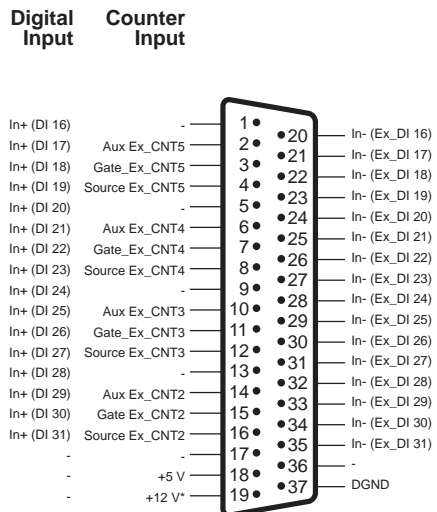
Digital Input Counter Input

| Digital Input | Counter Input | Pin | Pin | |
|---|---|---|---|---|
| In+ (DI 16) | - | 1 | 20 | In- (Ex_DI 16) |
| In+ (DI 17) | Aux Ex_CNT5 | 2 | 21 | In- (Ex_DI 17) |
| In+ (DI 18) | Gate_Ex_CNT5 | 3 | 22 | In- (Ex_DI 18) |
| In+ (DI 19) | Source Ex_CNT5 | 4 | 23 | In- (Ex_DI 19) |
| In+ (DI 20) | - | 5 | 24 | In- (Ex_DI 20) |
| In+ (DI 21) | Aux Ex_CNT4 | 6 | 25 | In- (Ex_DI 21) |
| In+ (DI 22) | Gate_Ex_CNT4 | 7 | 26 | In- (Ex_DI 22) |
| In+ (DI 23) | Source Ex_CNT4 | 8 | 27 | In- (Ex_DI 23) |
| In+ (DI 24) | - | 9 | 28 | In- (Ex_DI 24) |
| In+ (DI 25) | Aux Ex_CNT3 | 10 | 29 | In- (Ex_DI 25) |
| In+ (DI 26) | Gate_Ex_CNT3 | 11 | 30 | In- (Ex_DI 26) |
| In+ (DI 27) | Source Ex_CNT3 | 12 | 31 | In- (Ex_DI 27) |
| In+ (DI 28) | - | 13 | 32 | In- (Ex_DI 28) |
| In+ (DI 29) | Aux Ex_CNT2 | 14 | 33 | In- (Ex_DI 29) |
| In+ (DI 30) | Gate Ex_CNT2 | 15 | 34 | In- (Ex_DI 30) |
| In+ (DI 31) | Source Ex_CNT2 | 16 | 35 | In- (Ex_DI 31) |
| - | - | 17 | 36 | - |
| - | +5 V | 18 | 37 | DGND |
| - | +12 V* | 19 | | |